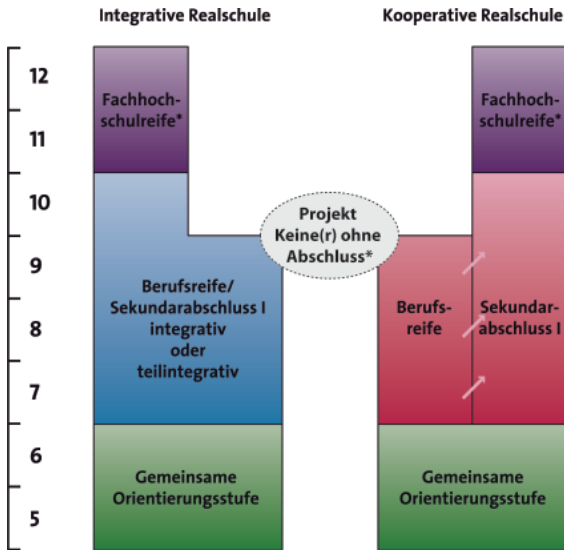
Integrative Realschule

Kooperative Realschule

12

11

10

9

8

7

6

5

Fachhochschulreife*

Berufsreife/ Sekundarabschluss I integrativ oder teilintegrativ

Gemeinsame Orientierungsstufe

Projekt Keine(r) ohne Abschluss*

Fachhochschulreife*

Berufsreife

Sekundarabschluss I

Gemeinsame Orientierungsstufe